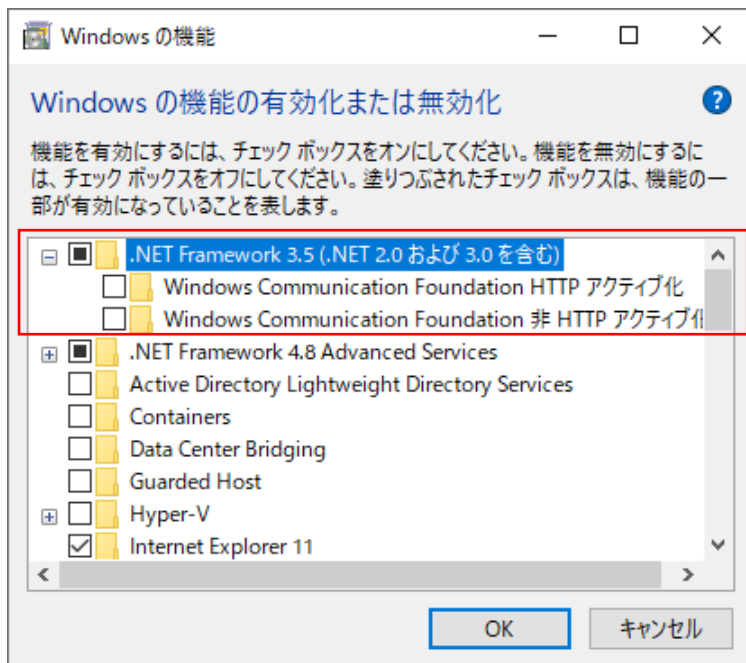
Windows の機能

Windows の機能の有効化または無効化

機能を有効にするには、チェック ボックスをオンにしてください。機能を無効にするには、チェック ボックスをオフにしてください。塗りつぶされたチェック ボックスは、機能の一部が有効になっていることを表します。

.NET Framework 3.5 (.NET 2.0 および 3.0 を含む)
Windows Communication Foundation HTTP アクティブ化
Windows Communication Foundation 非 HTTP アクティブ化
.NET Framework 4.8 Advanced Services
Active Directory Lightweight Directory Services
Containers
Data Center Bridging
Guarded Host
Hyper-V
Internet Explorer 11

OK
キャンセル